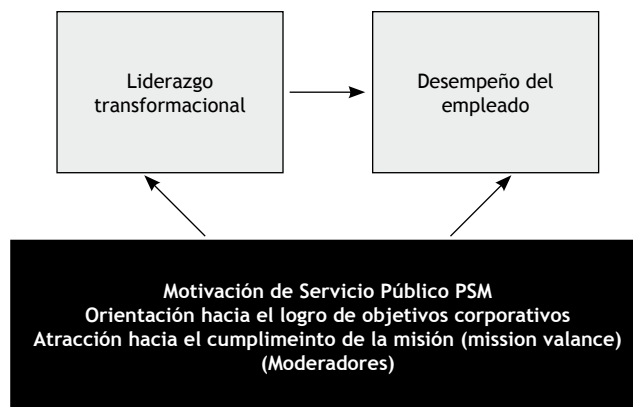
Liderazgo transformacional

Desempeño del empleado

Motivación de Servicio Público PSM
Orientación hacia el logro de objetivos corporativos
Atracción hacia el cumplimeinto de la misión (mission valance)
(Moderadores)